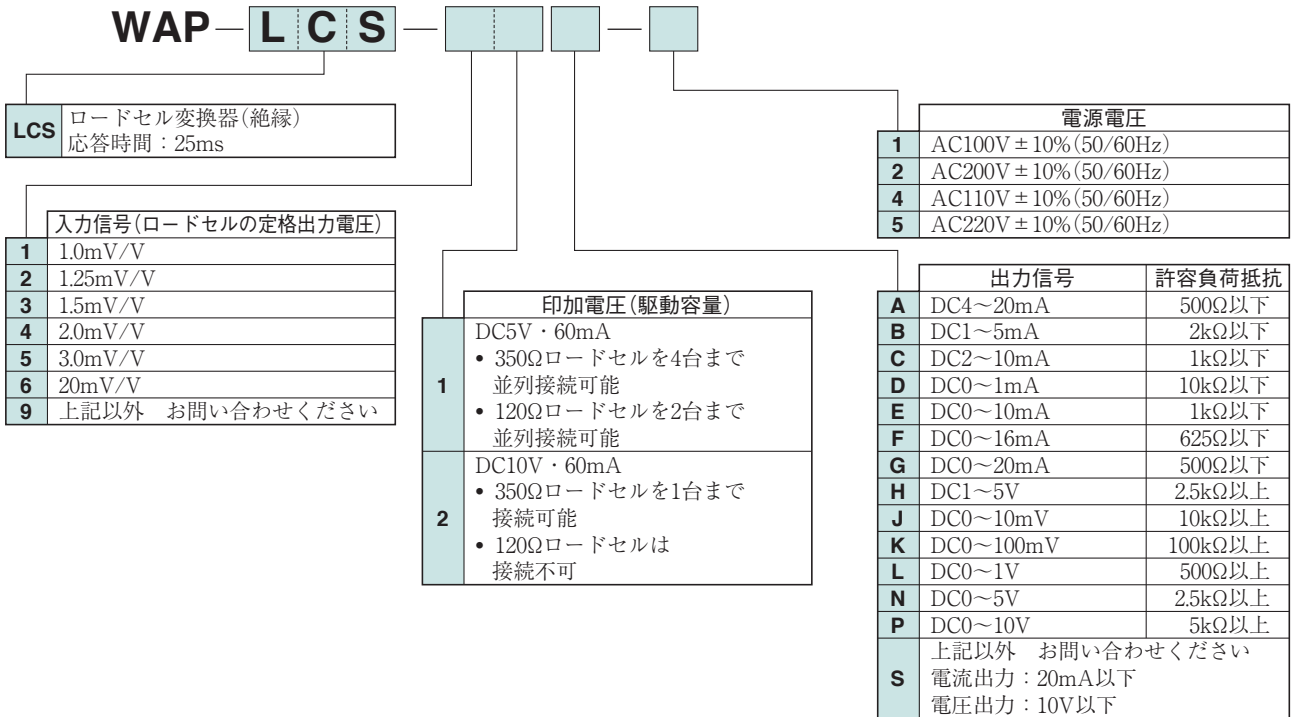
WAP－LCS－□□□－□

| LCS | ロードセル変換器(絶縁) 応答時間：25ms |
|---|---|

| | 入力信号(ロードセルの定格出力電圧) |
|---|---|
| 1 | 1.0mV/V |
| 2 | 1.25mV/V |
| 3 | 1.5mV/V |
| 4 | 2.0mV/V |
| 5 | 3.0mV/V |
| 6 | 20mV/V |
| 9 | 上記以外　お問い合わせください |

| | 印加電圧(駆動容量) |
|---|---|
| 1 | DC5V・60mA • 350Ωロードセルを4台まで並列接続可能 • 120Ωロードセルを2台まで並列接続可能 |
| 2 | DC10V・60mA • 350Ωロードセルを1台まで接続可能 • 120Ωロードセルは接続不可 |

| | 電源電圧 |
|---|---|
| 1 | AC100V±10%(50/60Hz) |
| 2 | AC200V±10%(50/60Hz) |
| 4 | AC110V±10%(50/60Hz) |
| 5 | AC220V±10%(50/60Hz) |

| | 出力信号 | 許容負荷抵抗 |
|---|---|---|
| A | DC4～20mA | 500Ω以下 |
| B | DC1～5mA | 2kΩ以下 |
| C | DC2～10mA | 1kΩ以下 |
| D | DC0～1mA | 10kΩ以下 |
| E | DC0～10mA | 1kΩ以下 |
| F | DC0～16mA | 625Ω以下 |
| G | DC0～20mA | 500Ω以下 |
| H | DC1～5V | 2.5kΩ以上 |
| J | DC0～10mV | 10kΩ以上 |
| K | DC0～100mV | 100kΩ以上 |
| L | DC0～1V | 500Ω以上 |
| N | DC0～5V | 2.5kΩ以上 |
| P | DC0～10V | 5kΩ以上 |
| S | 上記以外　お問い合わせください 電流出力：20mA以下 電圧出力：10V以下 | |